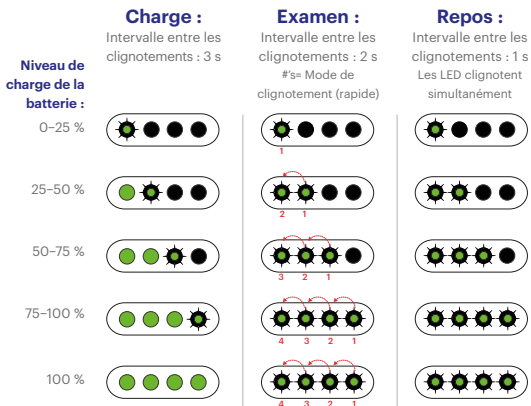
Charge :
Intervalle entre les clignotements : 3 s

Examen :
Intervalle entre les clignotements : 2 s
#'s= Mode de clignotement (rapide)

Repos :
Intervalle entre les clignotements : 1 s
Les LED clignotent simultanément

Niveau de charge de la batterie :

0–25 %
1

25–50 %
2 1

50–75 %
3 2 1

75–100 %
4 3 2 1

100 %
4 3 2 1